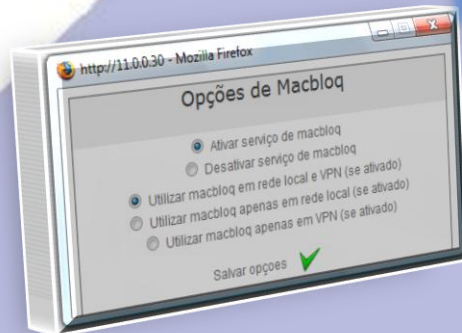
http://11.0.0.30 - Mozilla Firefox

Opções de Macbloq

Ativar serviço de macbloq

Desativar serviço de macbloq

Utilizar macbloq em rede local e VPN (se ativado)

Utilizar macbloq apenas em rede local (se ativado)

Utilizar macbloq apenas em VPN (se ativado)

Salvar opções